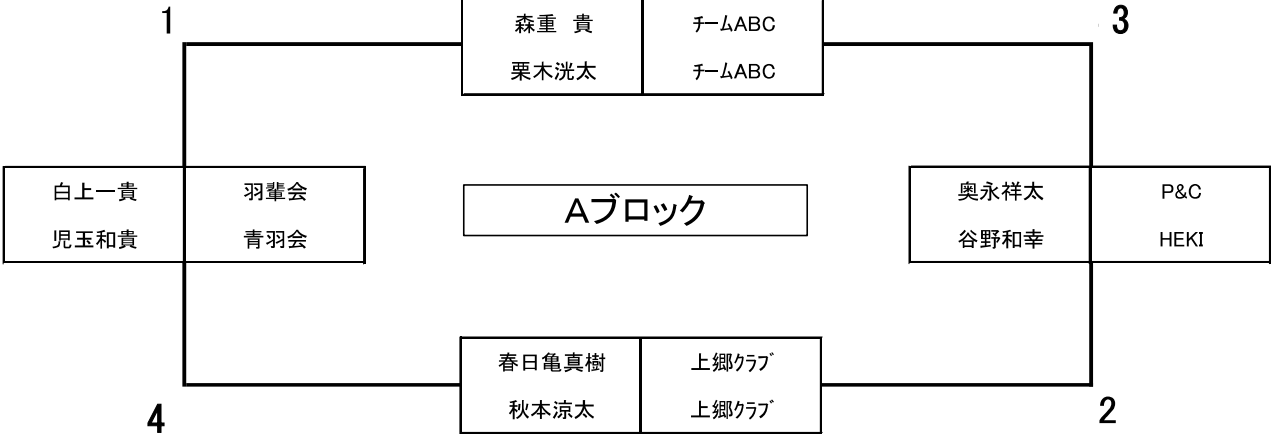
1

| 森重　貴 | ﾁｰﾑABC |
|---|---|
| 栗木洸太 | ﾁｰﾑABC |

3

| 白上一貴 | 羽輩会 |
|---|---|
| 児玉和貴 | 青羽会 |

Aブロック

| 奥永祥太 | P&C |
|---|---|
| 谷野和幸 | HEKI |

| 春日亀真樹 | 上郷ｸﾗﾌﾞ |
|---|---|
| 秋本涼太 | 上郷ｸﾗﾌﾞ |

4

2